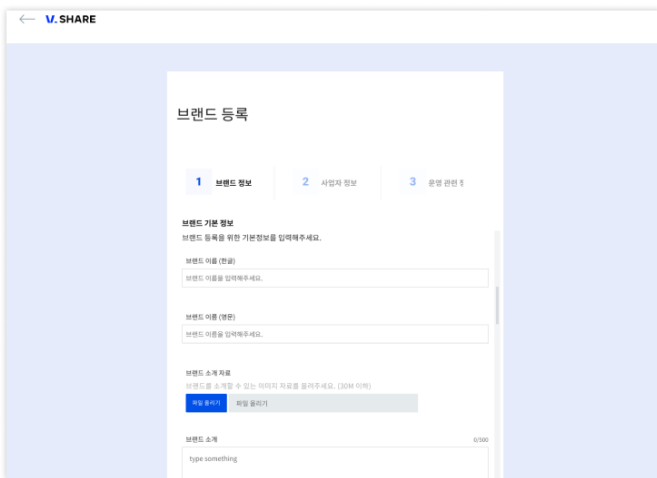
V. SHARE

브랜드 등록

1 브랜드 정보
2 사업자 정보
3 운영 관련 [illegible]

브랜드 기본 정보
브랜드 등록을 위한 기본정보를 입력해주세요.

브랜드 이름 (한글)
브랜드 이름을 입력해주세요.

브랜드 이름 (영문)
브랜드 이름을 입력해주세요.

브랜드 소개 자료
브랜드를 소개할 수 있는 이미지 자료를 올려주세요. (30M 이하)
파일 올리기
파일 올리기

브랜드 소개
0/500
type something